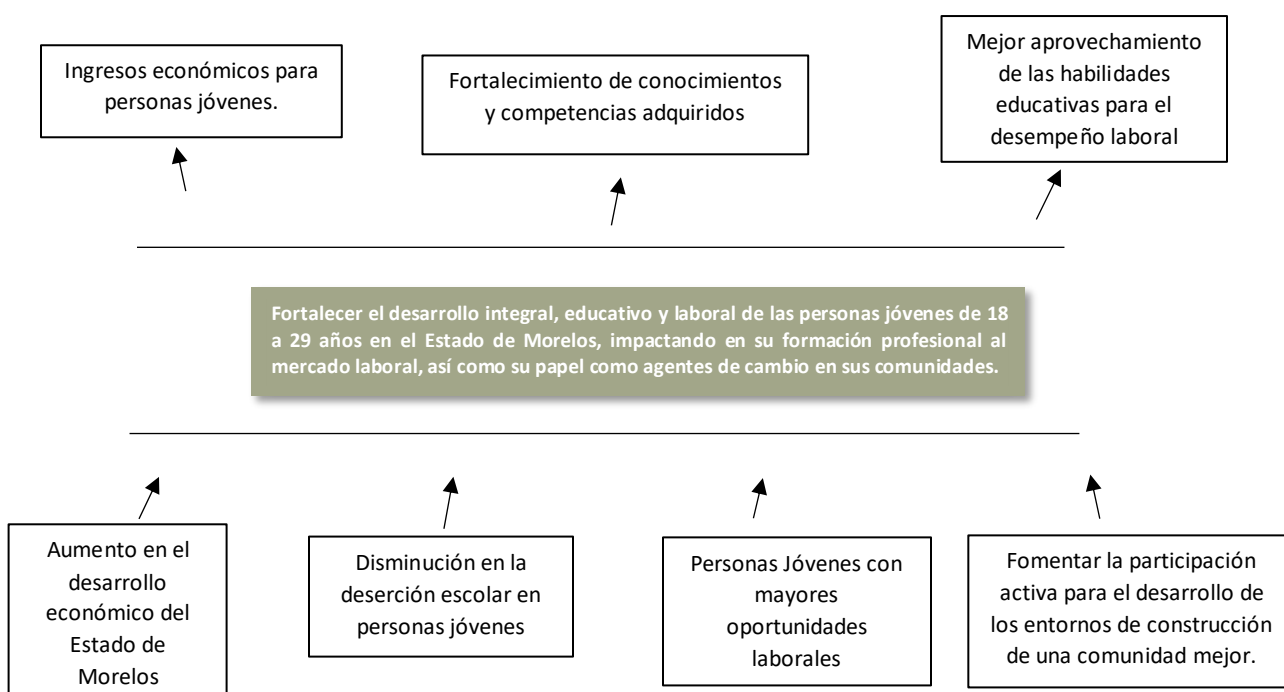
Ingresos económicos para personas jóvenes.

Fortalecimiento de conocimientos y competencias adquiridos

Mejor aprovechamiento de las habilidades educativas para el desempeño laboral

Fortalecer el desarrollo integral, educativo y laboral de las personas jóvenes de 18 a 29 años en el Estado de Morelos, impactando en su formación profesional al mercado laboral, así como su papel como agentes de cambio en sus comunidades.

Aumento en el desarrollo económico del Estado de Morelos

Disminución en la deserción escolar en personas jóvenes

Personas Jóvenes con mayores oportunidades laborales

Fomentar la participación activa para el desarrollo de los entornos de construcción de una comunidad mejor.